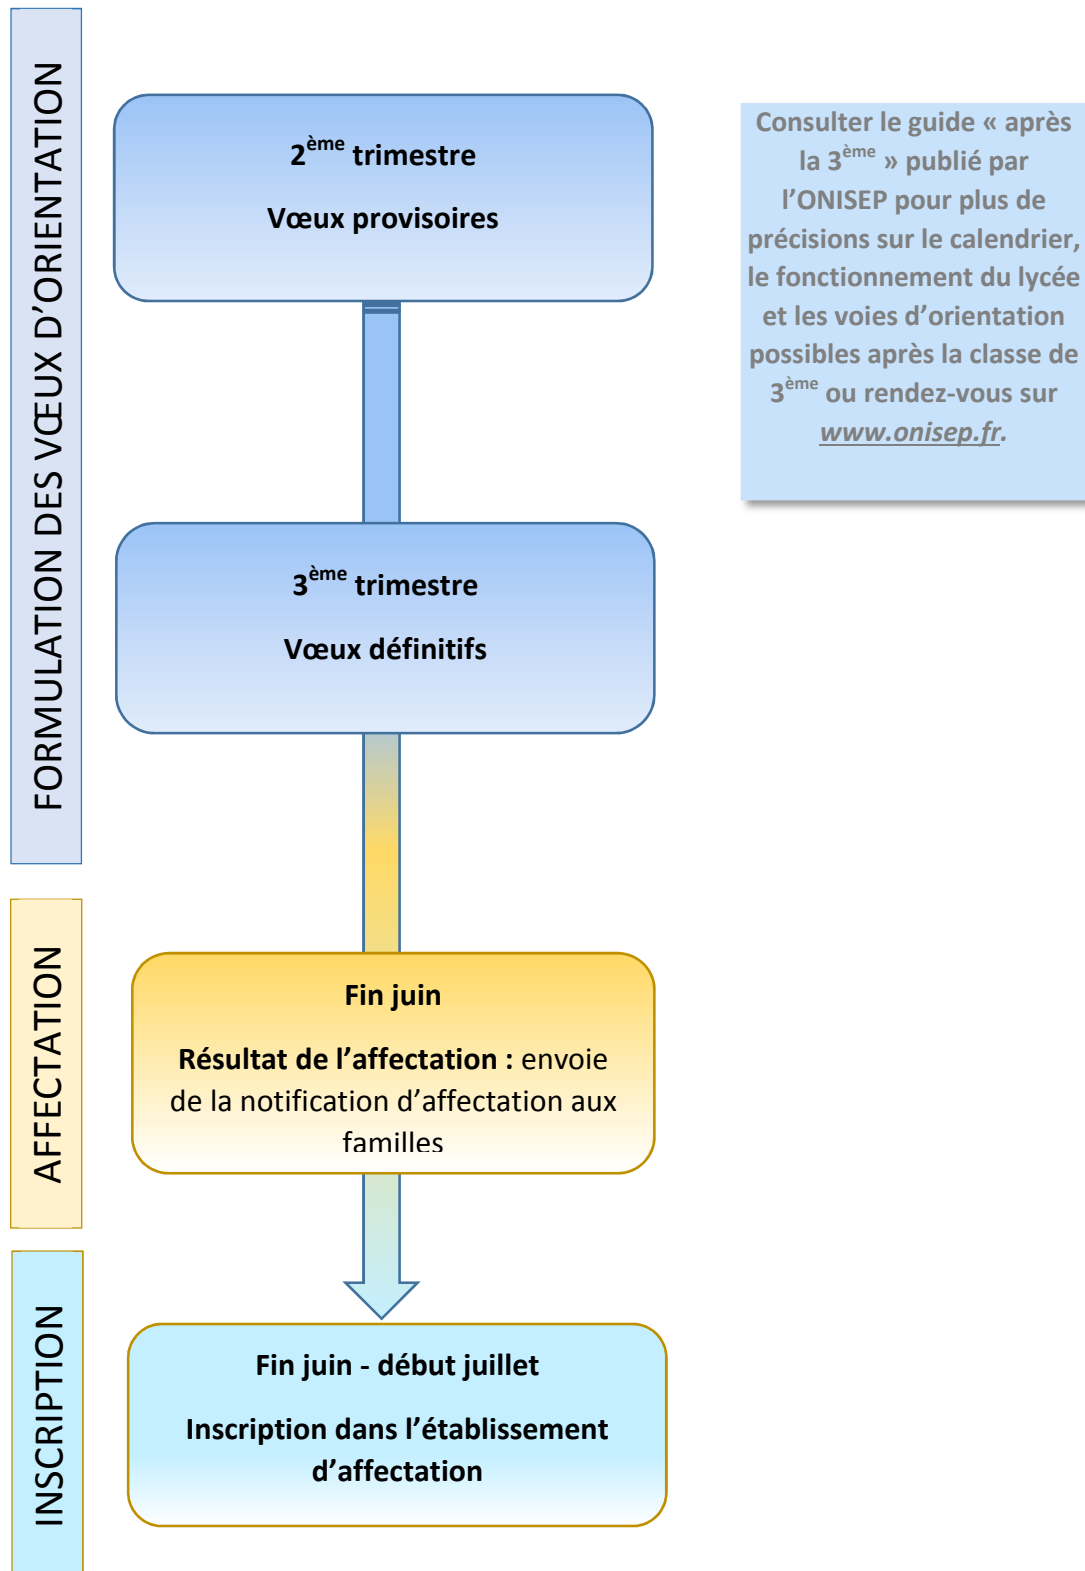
FORMULATION DES VŒUX D'ORIENTATION

$2^{ème}$ trimestre

Vœux provisoires

$3^{ème}$ trimestre

Vœux définitifs

AFFECTATION

Fin juin

Résultat de l'affectation : envoie de la notification d'affectation aux familles

INSCRIPTION

Fin juin - début juillet

Inscription dans l'établissement d'affectation

Consulter le guide « après la $3^{ème}$ » publié par l'ONISEP pour plus de précisions sur le calendrier, le fonctionnement du lycée et les voies d'orientation possibles après la classe de $3^{ème}$ ou rendez-vous sur www.onisep.fr.